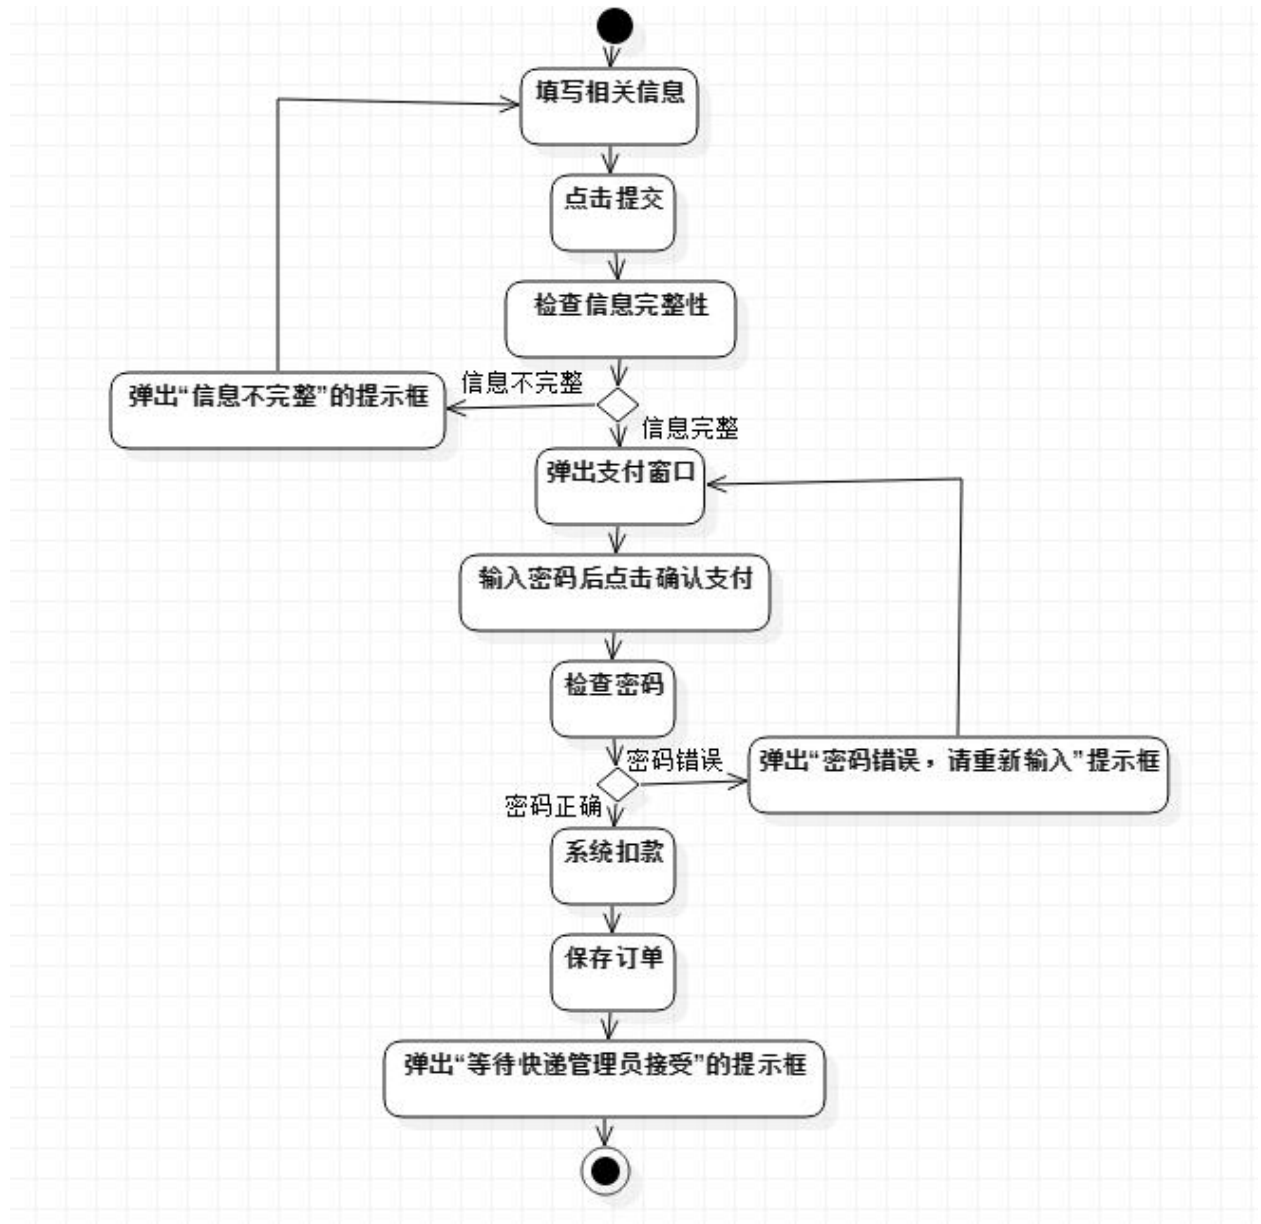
填写相关信息

点击提交

检查信息完整性

信息不完整

弹出“信息不完整”的提示框

信息完整

弹出支付窗口

输入密码后点击确认支付

检查密码

密码错误

弹出“密码错误，请重新输入”提示框

密码正确

系统扣款

保存订单

弹出“等待快递管理员接受”的提示框